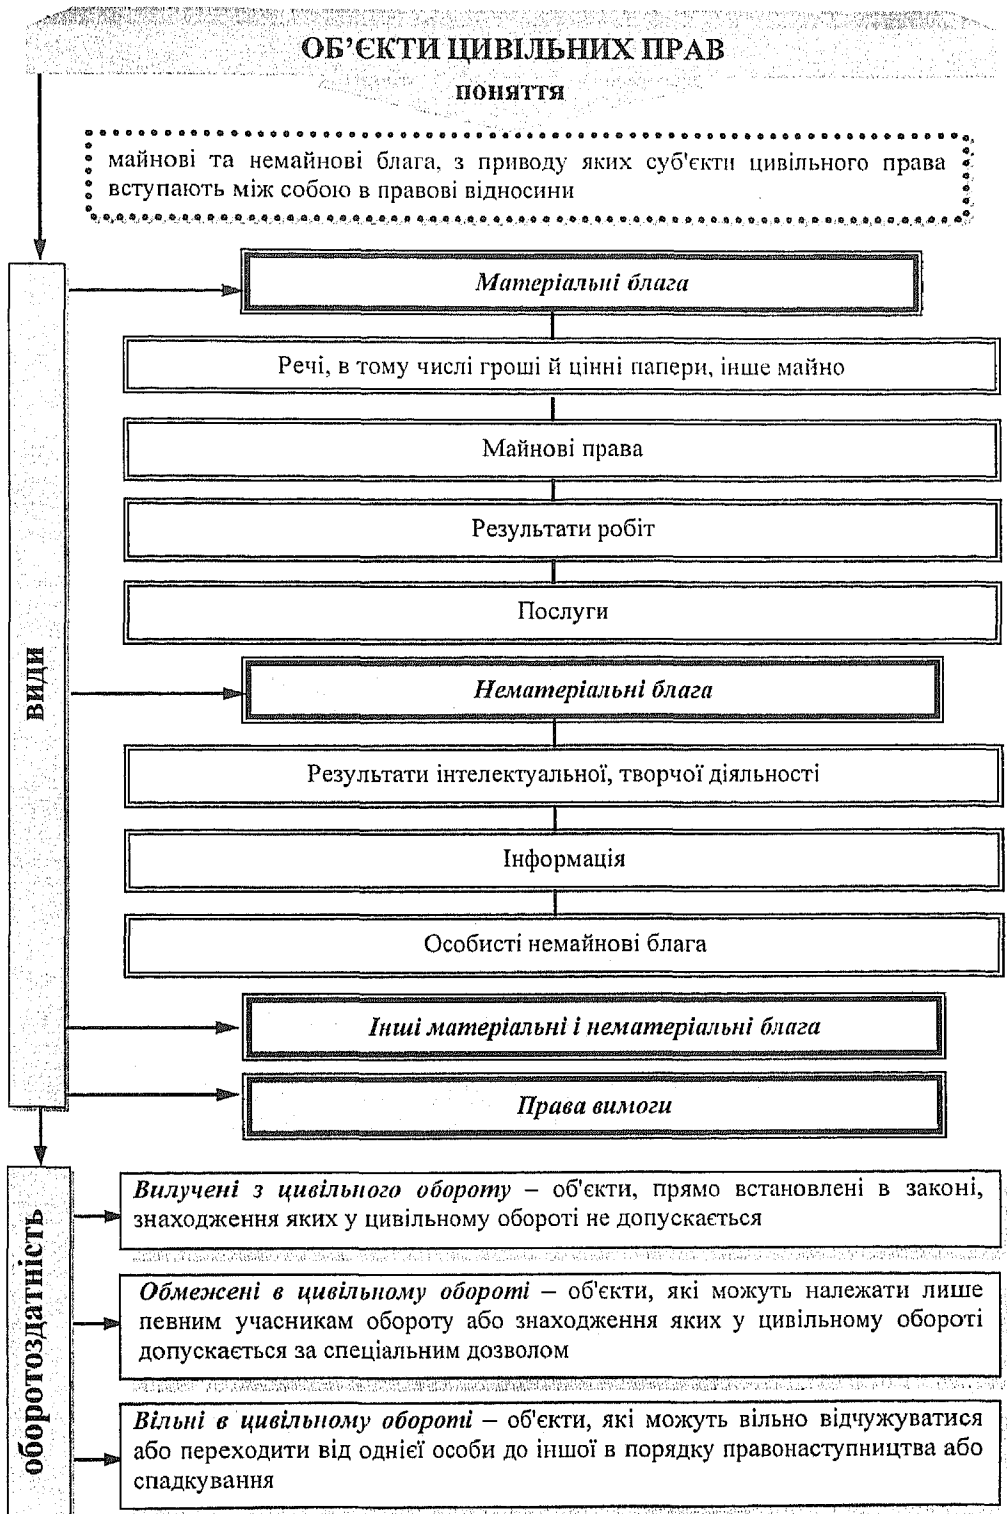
ОБ'ЄКТИ ЦИВІЛЬНИХ ПРАВ

поняття

майнові та немайнові блага, з приводу яких суб'єкти цивільного права вступають між собою в правові відносини

види

Матеріальні блага

Речі, в тому числі гроші й цінні папери, інше майно

Майнові права

Результати робіт

Послуги

Нематеріальні блага

Результати інтелектуальної, творчої діяльності

Інформація

Особисті немайнові блага

Інші матеріальні і нематеріальні блага

Права вимоги

оборотоздатність

Вилучені з цивільного обороту – об'єкти, прямо встановлені в законі, знаходження яких у цивільному обороті не допускається

Обмежені в цивільному обороті – об'єкти, які можуть належати лише певним учасникам обороту або знаходження яких у цивільному обороті допускається за спеціальним дозволом

Вільні в цивільному обороті – об'єкти, які можуть вільно відчужуватися або переходити від однієї особи до іншої в порядку правонаступництва або спадкування